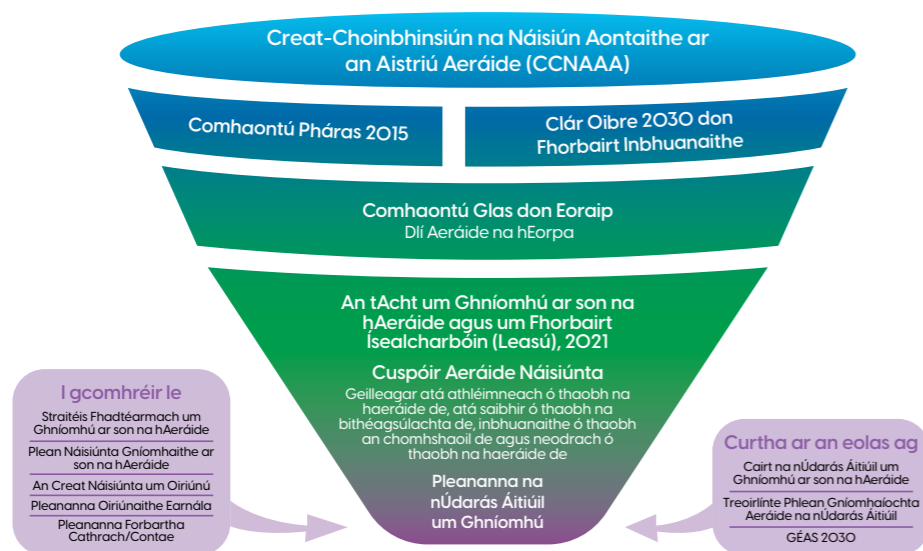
Creat-Choinbhinsiún na Náisiún Aontaithe ar an Aistriú Aeráide (CCNAAA)

Comhaontú Pháras 2015

Clár Oibre 2030 don Fhorbairt Inbhuanaithe

Comhaontú Glas don Eoraip
Dlí Aeráide na hEorpa

An tAcht um Ghníomhú ar son na hAeráide agus um Fhorbairt Ísealcharbóin (Leasú), 2021

Cuspóir Aeráide Náisiúnta
Geilleagar atá athléimneach ó thaobh na haeráide de, atá saibhir ó thaobh na bithéagsúlachta de, inbhuanaithe ó thaobh an chomhshaoil de agus neodrach ó thaobh na haeráide de

Pleananna na nÚdarás Áitiúil um Ghníomhú

I gcomhréir le

Straitéis Fhadtéarmach um Ghníomhú ar son na hAeráide

Plean Náisiúnta Gníomhaithe ar son na hAeráide

An Creat Náisiúnta um Oiriúnú

Pleananna Oiriúnaithe Earnála

Pleananna Forbartha Cathrach/Contae

Curtha ar an eolas ag

Cairt na nÚdarás Áitiúil um Ghníomhú ar son na hAeráide

Treoirlínte Phlean Gníomhaíochta Aeráide na nÚdarás Áitiúil

GÉAS 2030